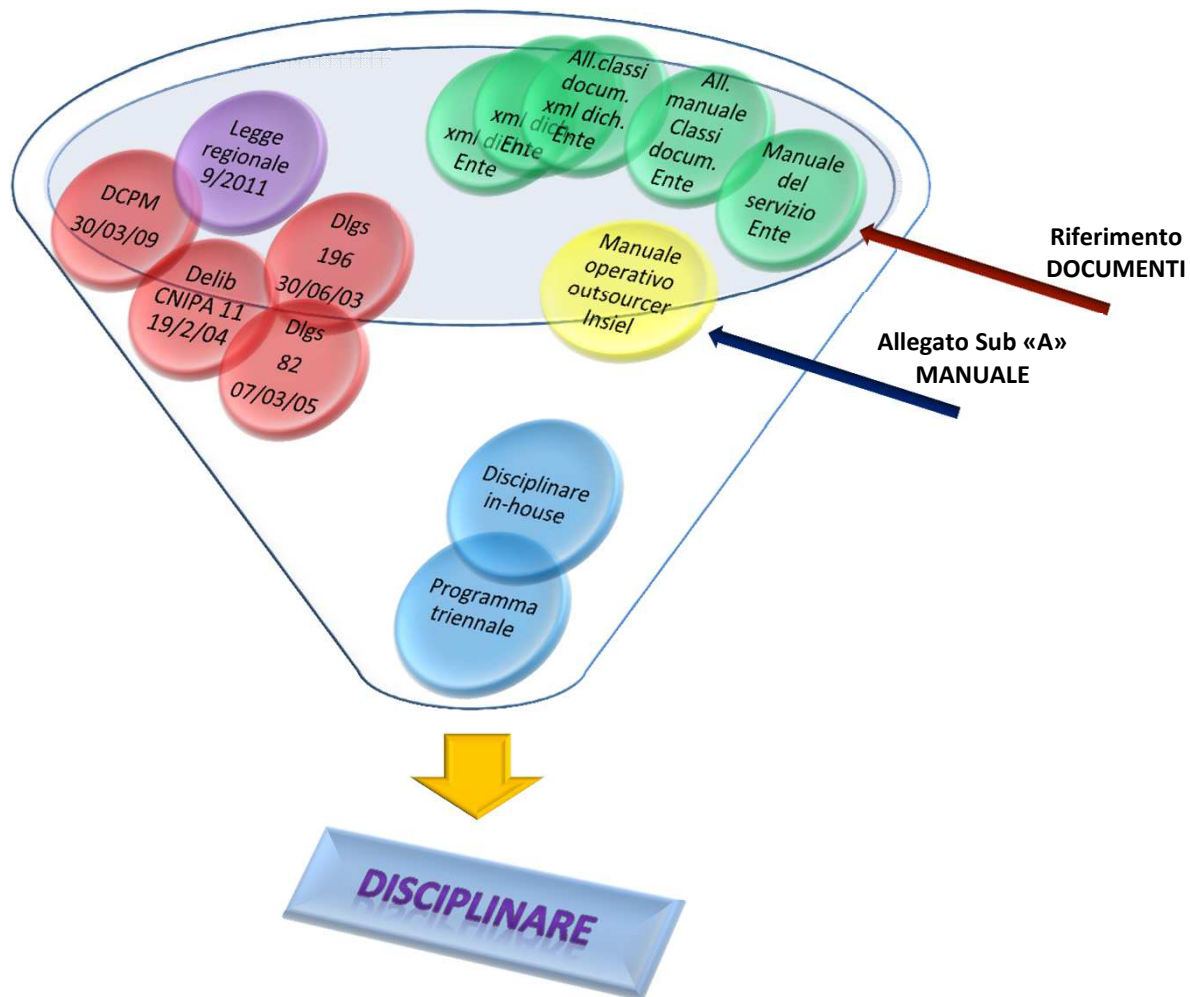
Legge regionale 9/2011

DCPM 30/03/09

Dlgs 196 30/06/03

Delib CNIPA 11 19/2/04

Dlgs 82 07/03/05

xml dich. Ente

xml dich. Ente

All.classi docum. xml dich. Ente

All. manuale Classi docum. Ente

Manuale del servizio Ente

Manuale operativo outsourcer Insiel

Riferimento DOCUMENTI

Allegato Sub «A» MANUALE

Disciplinare in-house

Programma triennale

DISCIPLINARE